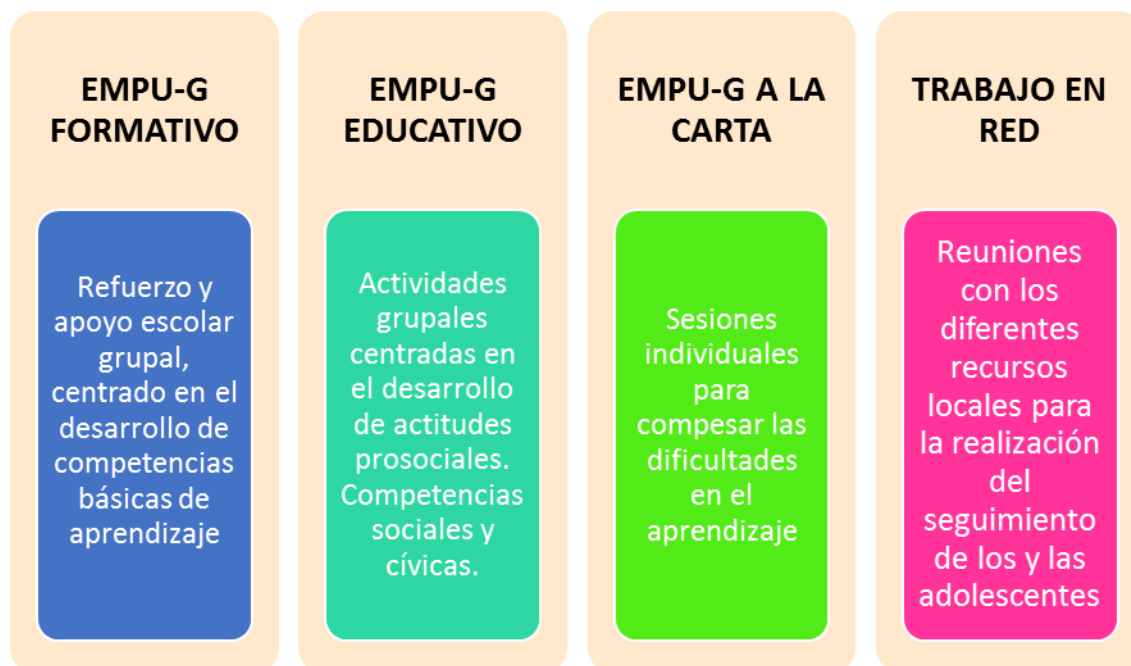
EMPU-G FORMATIVO

Refuerzo y apoyo escolar grupal, centrado en el desarrollo de competencias básicas de aprendizaje

EMPU-G EDUCATIVO

Actividades grupales centradas en el desarrollo de actitudes prosociales. Competencias sociales y cívicas.

EMPU-G A LA CARTA

Sesiones individuales para compesar las dificultades en el aprendizaje

TRABAJO EN RED

Reuniones con los diferentes recursos locales para la realización del seguimiento de los y las adolescentes